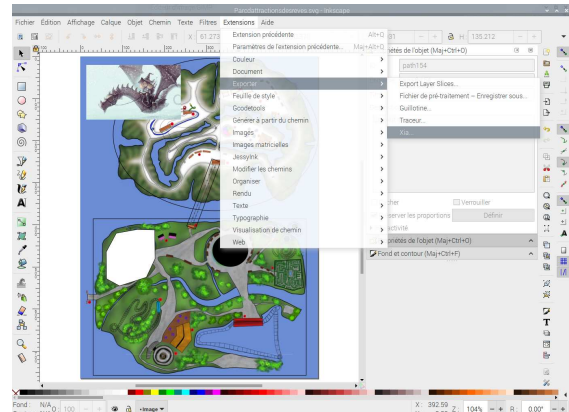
Parcattractionsdenives.svg - Inkscape

Fichier Édition Affichage Calque Objet Chemin Texte Filtres Extensions Aide

Extension précédente Alt+Q
Paramètres de l'extension précédente... Maj+Alt+Q
Couleur
Document
Exporter
Feuille de style
Gcodetools
Générer à partir du chemin
Images
Images matricielles
JessyInk
Modifier les chemins
Organiser
Rendu
Texte
Typographie
Visualisation de chemin
Web

Export Layer Slices...
Fichier de pré-traitement – Enregistrer sous...
Guillotine...
Traceur...
Xu...

61.273
135.212
iétés de l'objet (Maj+Ctrl+O)
path154
Verrouiller
server les proportions
Définir
ctivité
iétés de l'objet (Maj+Ctrl+O)
Fond et contour (Maj+Ctrl+F)

Fond: N/A
Contour: N/A
100
-Image
X: 392.59
Y: 208.69
Z: 104%
R: 0.00°